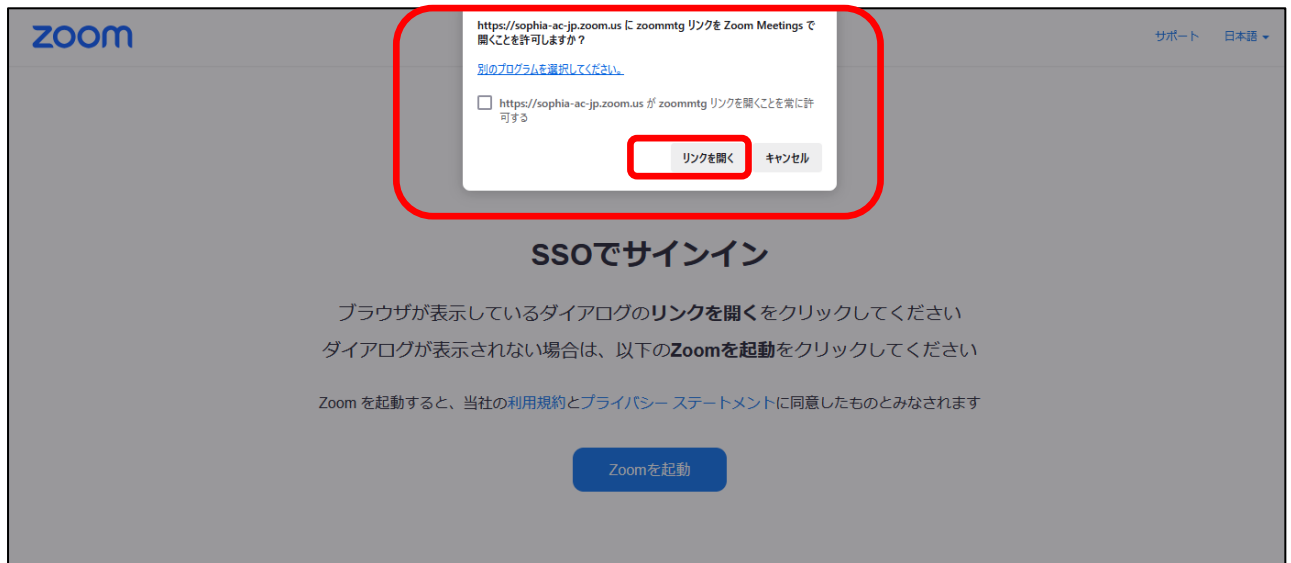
zoom

https://sophia-ac-jp.zoom.us に zoommtg リンクを Zoom Meetings で開くことを許可しますか？

別のプログラムを選択してください。

https://sophia-ac-jp.zoom.us が zoommtg リンクを開くことを常に許可する

リンクを開く

キャンセル

サポート

日本語

SSOでサインイン

ブラウザが表示しているダイアログのリンクを開くをクリックしてください

ダイアログが表示されない場合は、以下のZoomを起動をクリックしてください

Zoom を起動すると、当社の利用規約とプライバシー ステートメントに同意したものとみなされます

Zoomを起動